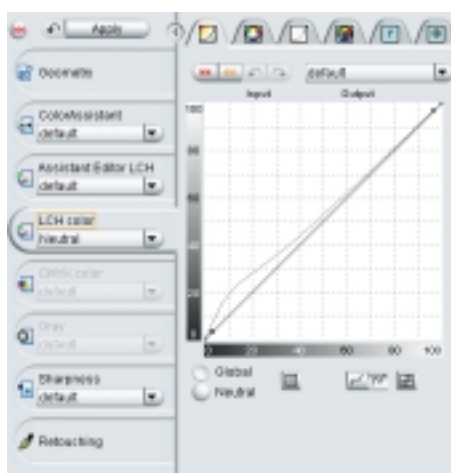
Apply

Geometry

ColorAssistant
default

Assistant Editor LCH
default

LCH color
Neutral

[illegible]
default

Gray
default

Sharpness
default

Retouching

default

Input

Output

100

80

60

40

20

0

0 20 40 60 80 100

Global

Neutral